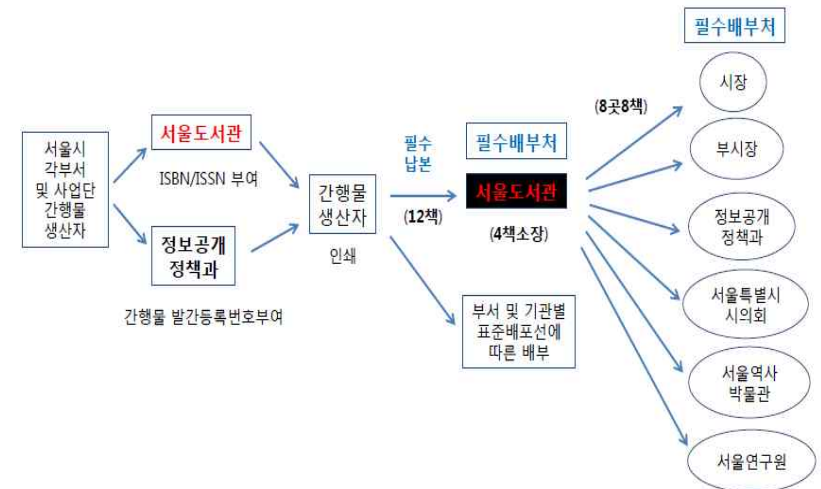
서울시 각부서 및 사업단 간행물 생산자

서울도서관

ISBN/ISSN 부여

정보공개 정책과

간행물 발간등록번호부여

간행물 생산자

인쇄

필수 납본

(12책)

필수배부처

서울도서관

(4책소장)

부서 및 기관별 표준배포선에 따른 배부

(8곳8책)

필수배부처

시장

부시장

정보공개 정책과

서울특별시 시의회

서울역사 박물관

서울연구원